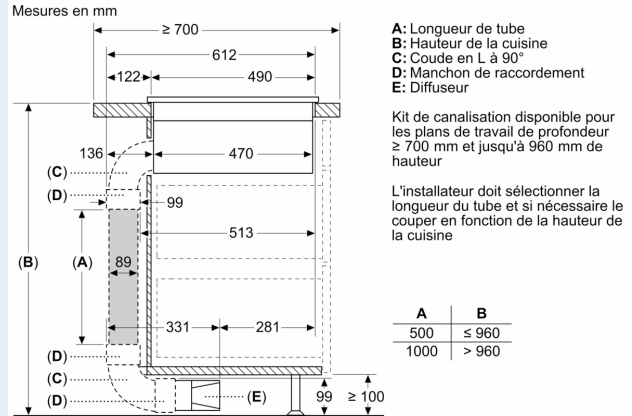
Mesures en mm

≥ 700
612
122
490
136
470
(C)
(D)
99
(A)
89
513
(B)
331
281
(D)
(C)
(D)
(E)
99
≥ 100

**A:** Longueur de tube
**B:** Hauteur de la cuisine
**C:** Coude en L à 90°
**D:** Manchon de raccordement
**E:** Diffuseur

Kit de canalisation disponible pour les plans de travail de profondeur ≥ 700 mm et jusqu'à 960 mm de hauteur

L'installateur doit sélectionner la longueur du tube et si nécessaire le couper en fonction de la hauteur de la cuisine

| A | B |
|---|---|
| 500 | ≤ 960 |
| 1000 | > 960 |